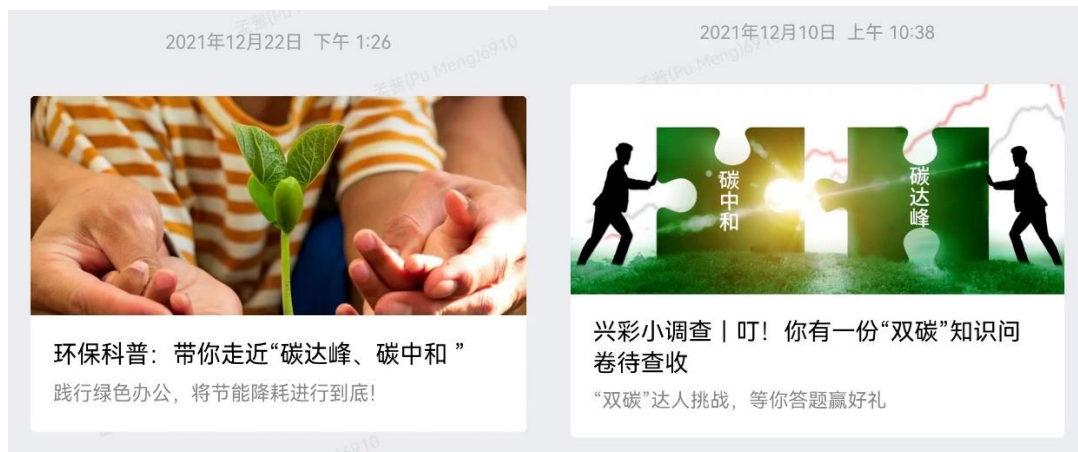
2021年12月22日 下午 1:26

环保科普：带你走近“碳达峰、碳中和 ”

践行绿色办公，将节能降耗进行到底!

2021年12月10日 上午 10:38

碳中和

碳达峰

兴彩小调查丨叮！你有一份“双碳”知识问卷待查收

“双碳”达人挑战，等你答题赢好礼